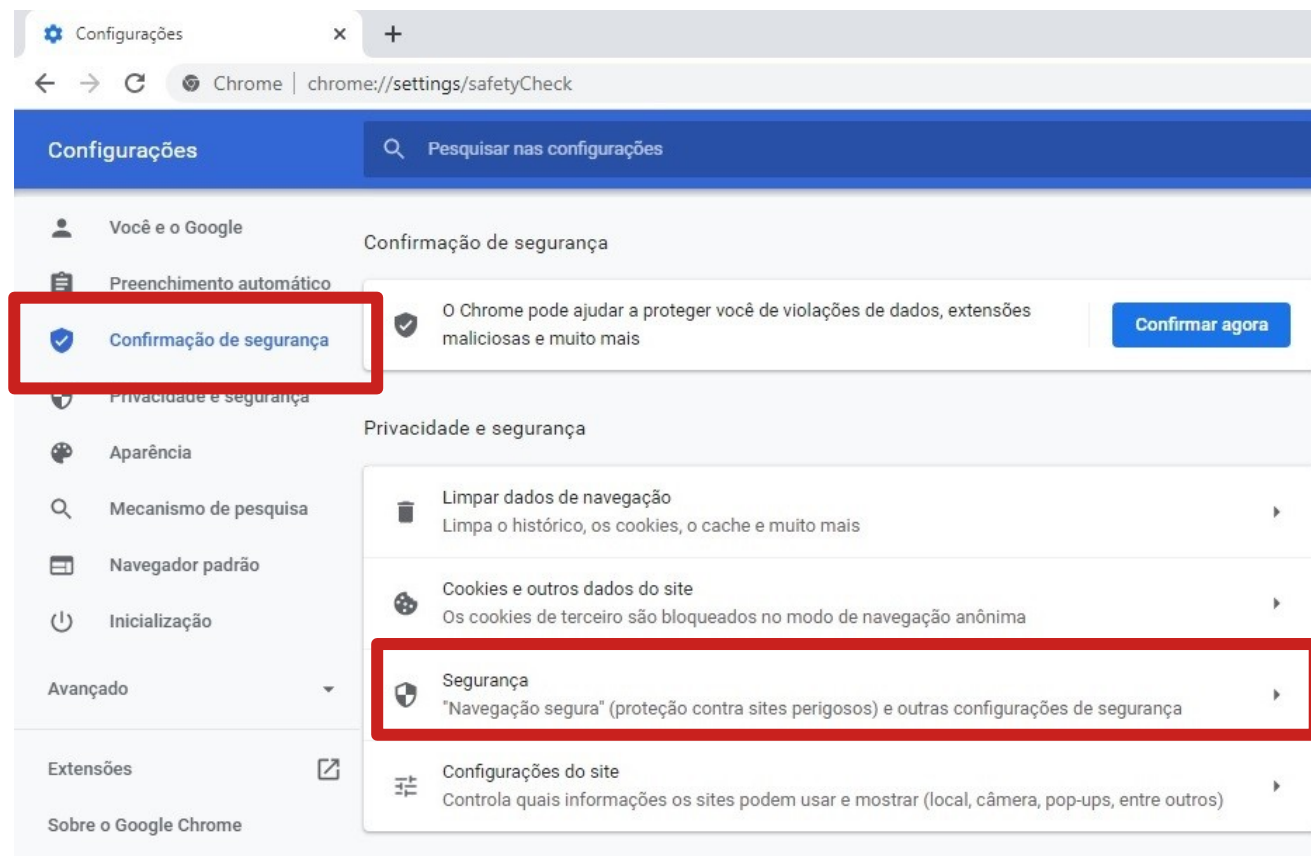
Configurações ×
+
Chrome | chrome://settings/safetyCheck

Configurações
Pesquisar nas configurações

Você e o Google
Preenchimento automático
Confirmação de segurança
Privacidade e segurança
Aparência
Mecanismo de pesquisa
Navegador padrão
Inicialização
Avançado
Extensões
Sobre o Google Chrome

Confirmação de segurança

O Chrome pode ajudar a proteger você de violações de dados, extensões maliciosas e muito mais
Confirmar agora

Privacidade e segurança

Limpar dados de navegação
Limpa o histórico, os cookies, o cache e muito mais

Cookies e outros dados do site
Os cookies de terceiro são bloqueados no modo de navegação anônima

Segurança
"Navegação segura" (proteção contra sites perigosos) e outras configurações de segurança

Configurações do site
Controla quais informações os sites podem usar e mostrar (local, câmera, pop-ups, entre outros)